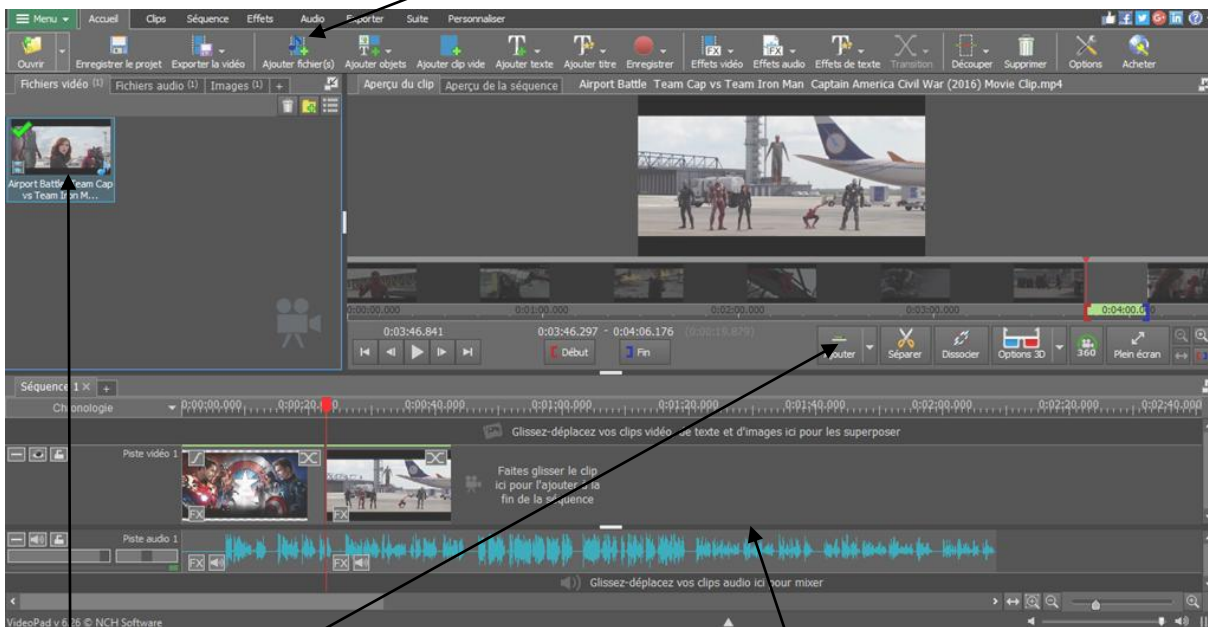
Menu Accueil Clips Séquence Effets Audio Exporter Suite Personnaliser

Ouvrir Enregistrer le projet Exporter la vidéo Ajouter fichier(s) Ajouter objets Ajouter clip vide Ajouter texte Ajouter titre Enregistrer Effets vidéo Effets audio Effets de texte Transition Découper Supprimer Options Acheter

Fichiers vidéo (1) Fichiers audio (1) Images (1) +

Aperçu du clip Aperçu de la séquence Airport Battle Team Cap vs Team Iron Man Captain America Civil War (2016) Movie Clip.mp4

Airport Battle Team Cap vs Team Iron M...

0:00:00.000 0:01:00.000 0:02:00.000 0:03:00.000 0:04:00.000

0:03:46.841 0:03:46.297 - 0:04:06.176 (0:00:19.879)

Début Fin Ajouter Séparer Dissocier Options 3D 360 Plein écran

Séquence 1 × +

Chronologie 0:00:00.000 0:00:20.000 0:00:40.000 0:01:00.000 0:01:20.000 0:01:40.000 0:02:00.000 0:02:20.000 0:02:40.000

Glissez-déplacez vos clips vidéo, de texte et d'images ici pour les superposer

Piste vidéo 1

Faites glisser le clip ici pour l'ajouter à la fin de la séquence

Piste audio 1

Glissez-déplacez vos clips audio ici pour mixer

VideoPad v 6.26 © NCH Software